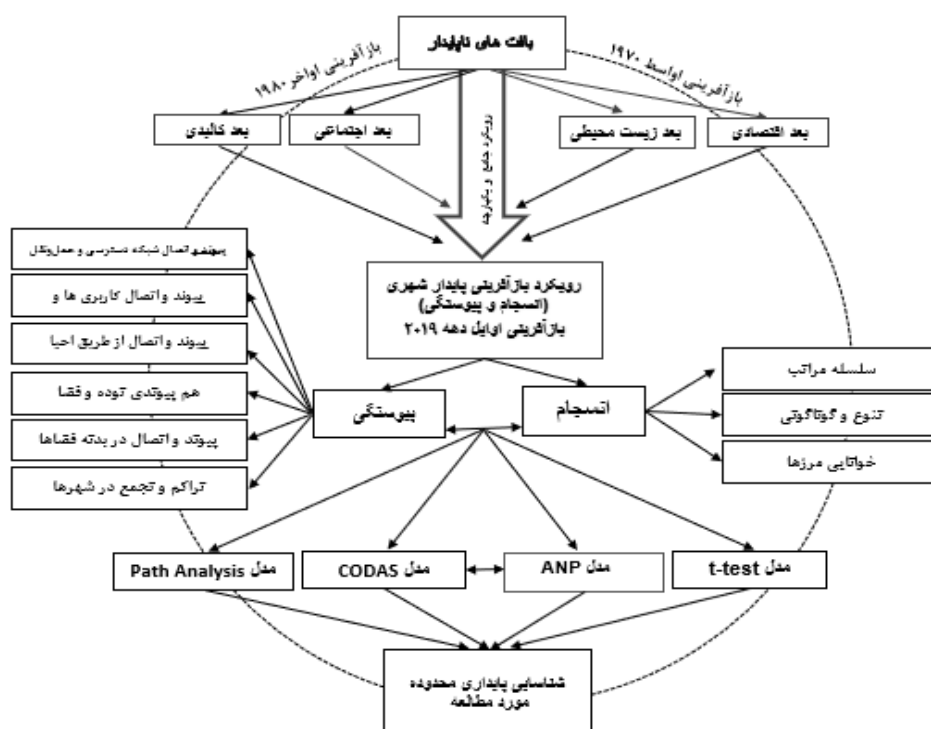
بافت های ناپایدار

بازآفرینی اواخر ۱۹۸۰

بازآفرینی اواسط ۱۹۷۰

بعد کالبدی

بعد اجتماعی

رویکرد جامع و یکپارچه

بعد زیست محیطی

بعد اقتصادی

پیونداتصال شبکه دسترسی و حمل‌ونقل

پیوند واتصال کاربری ها و

پیوند واتصال از طریق احیا

هم پیوندی توده وفضا

پیوند واتصال در بدنه فضاها

تراکم و تجمع در شهرها

رویکرد بازآفرینی پایدار شهری (انسجام و پیوستگی) بازآفرینی اوایل دهه ۲۰۱۹

سلسله مراتب

تنوع و گوناگونی

خوانایی مرزها

پیوستگی

انسجام

مدل Path Analysis

مدل CODAS

مدل ANP

مدل t-test

شناسایی پایداری محدوده مورد مطالعه